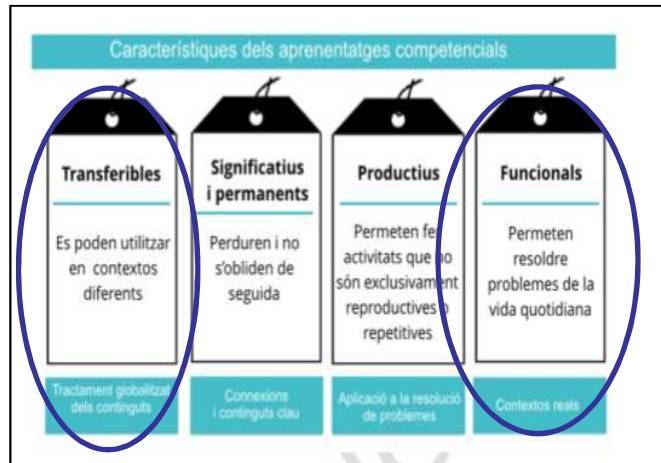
Característiques dels aprenentatges competencials

Transferibles

Es poden utilitzar en contextos diferents

Tractament globalitzat dels continguts

Significatius i permanents

Perduren i no s'obliden de seguida

Connexions i continguts clau

Productius

Permeten fe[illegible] activitats que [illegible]o són exclusivament reproductives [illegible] repetitives

Aplicació a la resolució de problemes

Funcionals

Permeten resoldre problemes de la vida quotidiana

Contextos reals